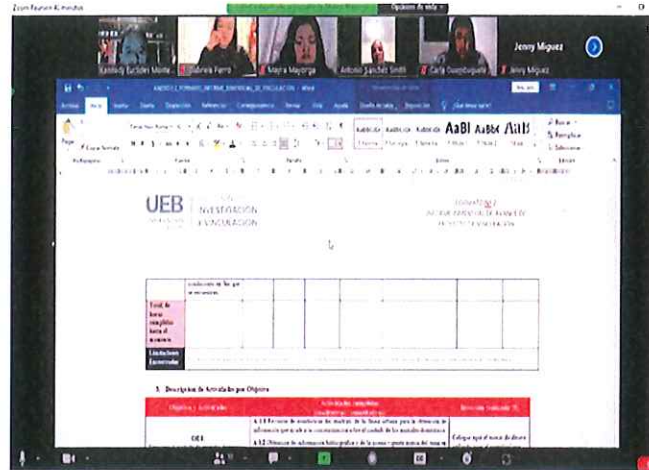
Zoom Reunión 40 minutos

Opciones de vista

Jenny Miguez

Kennedy Euclides Monte

Gabriela Ferro

Mayra Mayorga

Antonio Sánchez Smith

Carla Guamboquete

Jenny Miguez

ANEXO 12_FORMATO_INFORME_BIMENSUAL_DE_VINCULACION - Word

Archivo Inicio Insertar Diseño Disposición Referencias Correspondencia Revisar Vista Ayuda Diseño de tabla Disposición ¿Qué desea hacer?

Pegar

Copiar formato

Portapapeles Fuente Párrafo Estilos Edición

AaBbCcDc AaBbCcDc AaBbCcDc AaBbI AaBbC AaBb

Buscar

Reemplazar

Seleccionar

UEB

INVESTIGACIÓN Y VINCULACIÓN

ANEXO Nº 12
INFORME BIMENSUAL DE AVANCE DE PROYECTO DE VINCULACIÓN

Total de horas cumplidas hasta el momento

Limitaciones Encontradas

3. Descripción de Actividades por Objetivo

| Objetivo / Actividades | Actividades cumplidas | Evidencias (Indicador %) |
|---|---|---|
| OE1 | A 1.1 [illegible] | Colegio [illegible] |
| | A 1.2 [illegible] | |